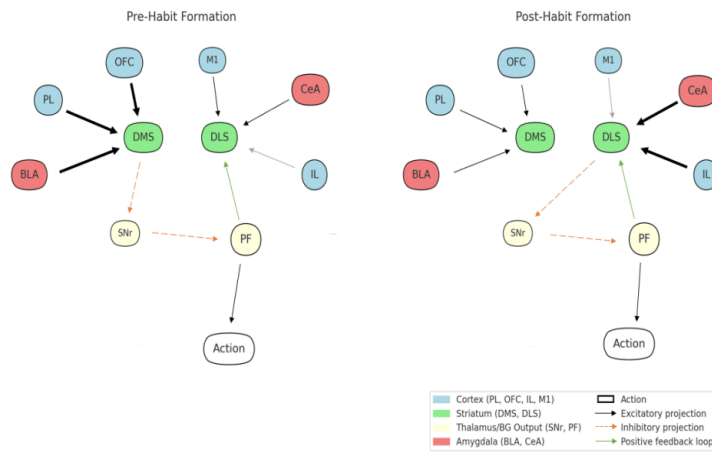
Pre-Habit Formation

OFC

M1

PL

CeA

DMS

DLS

BLA

IL

SNr

PF

Action

Post-Habit Formation

OFC

M1

PL

CeA

DMS

DLS

BLA

IL

SNr

PF

Action

Cortex (PL, OFC, IL, M1)
Striatum (DMS, DLS)
Thalamus/BG Output (SNr, PF)
Amygdala (BLA, CeA)
Action
Excitatory projection
Inhibitory projection
Positive feedback loop